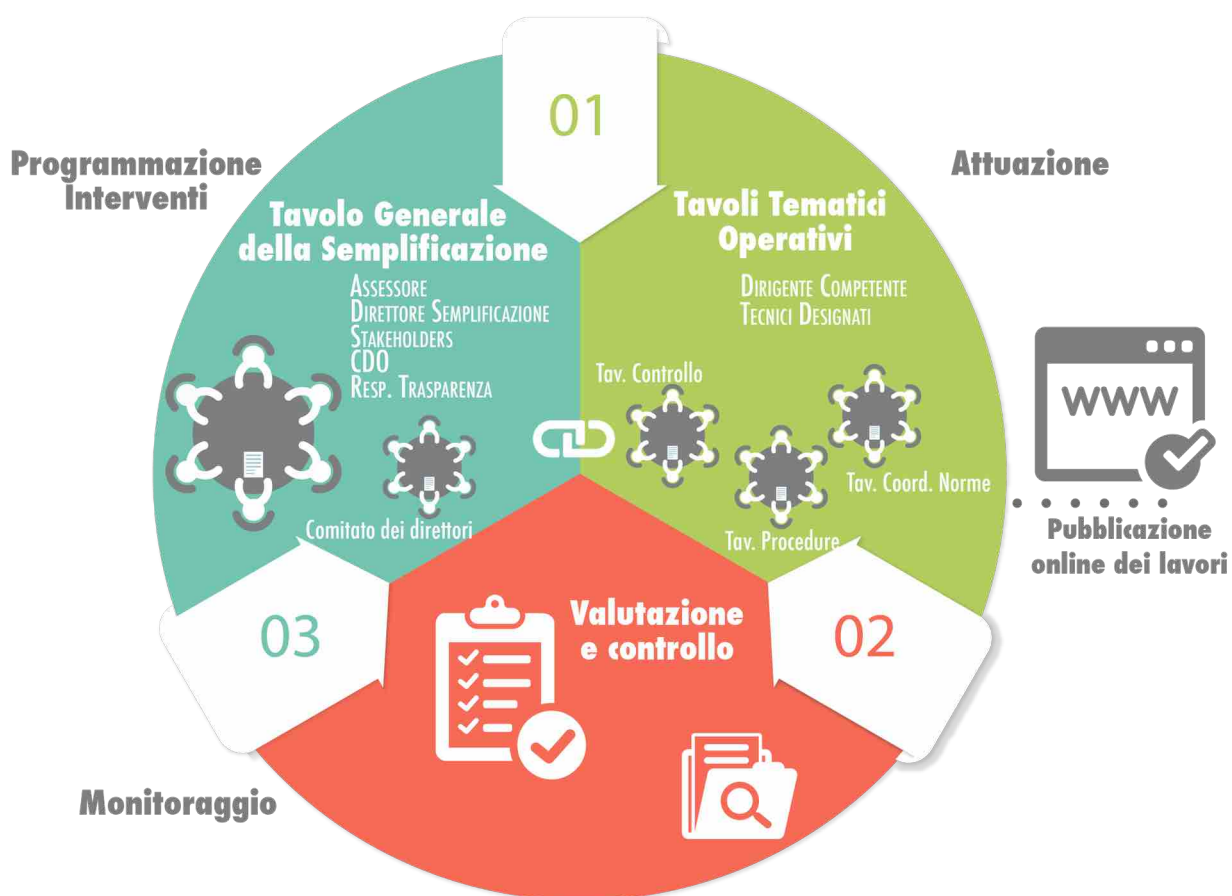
Programmazione Interventi

01

Attuazione

Tavolo Generale della Semplificazione

Assessore
Direttore Semplificazione
Stakeholders
CDO
Resp. Trasparenza

Comitato dei direttori

Tavoli Tematici Operativi

Dirigente Competente
Tecnici Designati

Tav. Controllo

Tav. Coord. Norme

Tav. Procedure

WWW

Pubblicazione online dei lavori

03

Valutazione e controllo

02

Monitoraggio